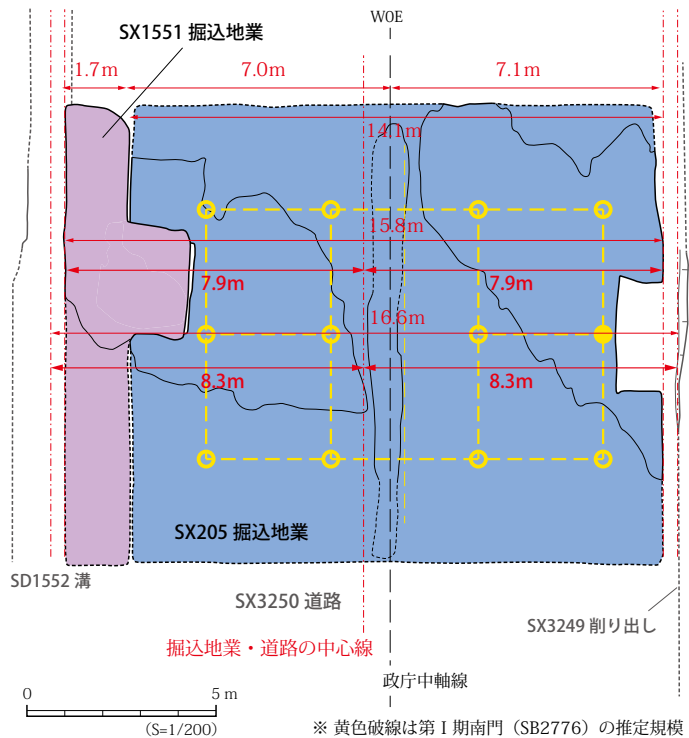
SX1551 掘込地業

W0E

1.7m

7.0m

7.1m

14.1m

15.8m

7.9m

7.9m

16.6m

8.3m

8.3m

SX205 掘込地業

SD1552 溝

SX3250 道路

SX3249 削り出し

掘込地業・道路の中心線

政庁中軸線

0

5 m

(S=1/200)

※ 黄色破線は第 I 期南門（SB2776）の推定規模